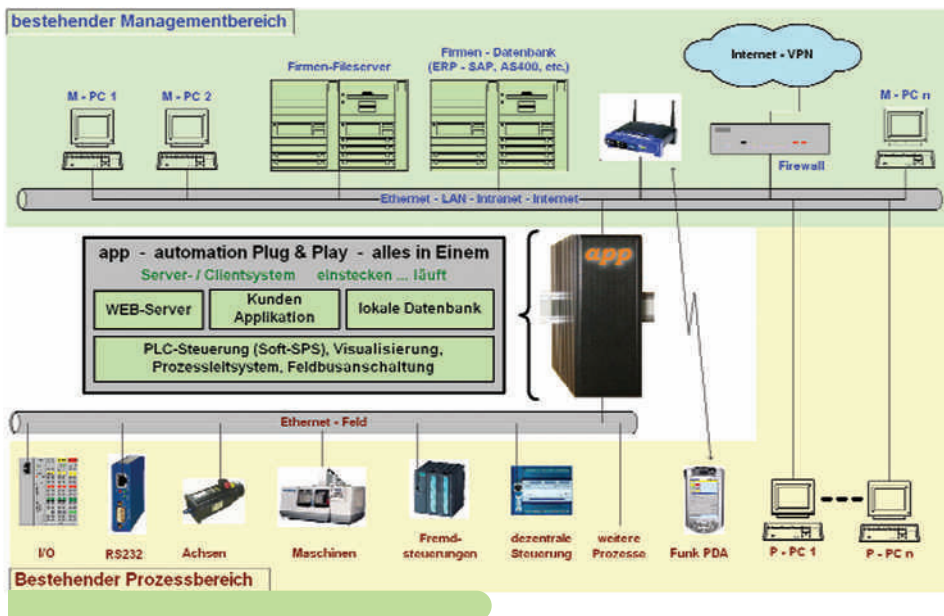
bestehender Managementbereich

M - PC 1

M - PC 2

Firmen-Fileserver

Firmen - Datenbank (ERP - SAP, AS400, etc.)

Internet - VPN

Firewall

M - PC n

Ethernet - LAN - Intranet - Internet

app - automation Plug & Play - alles in Einem

Server- / Clientsystem einstecken ... läuft

WEB-Server

Kunden Applikation

lokale Datenbank

PLC-Steuerung (Soft-SPS), Visualisierung, Prozessleitsystem, Feldbusanschaltung

app

Ethernet - Feld

I/O

RS232

Achsen

Maschinen

Fremd-steuerungen

dezentrale Steuerung

weitere Prozesse

Funk PDA

P - PC 1

P - PC n

Bestehender Prozessbereich